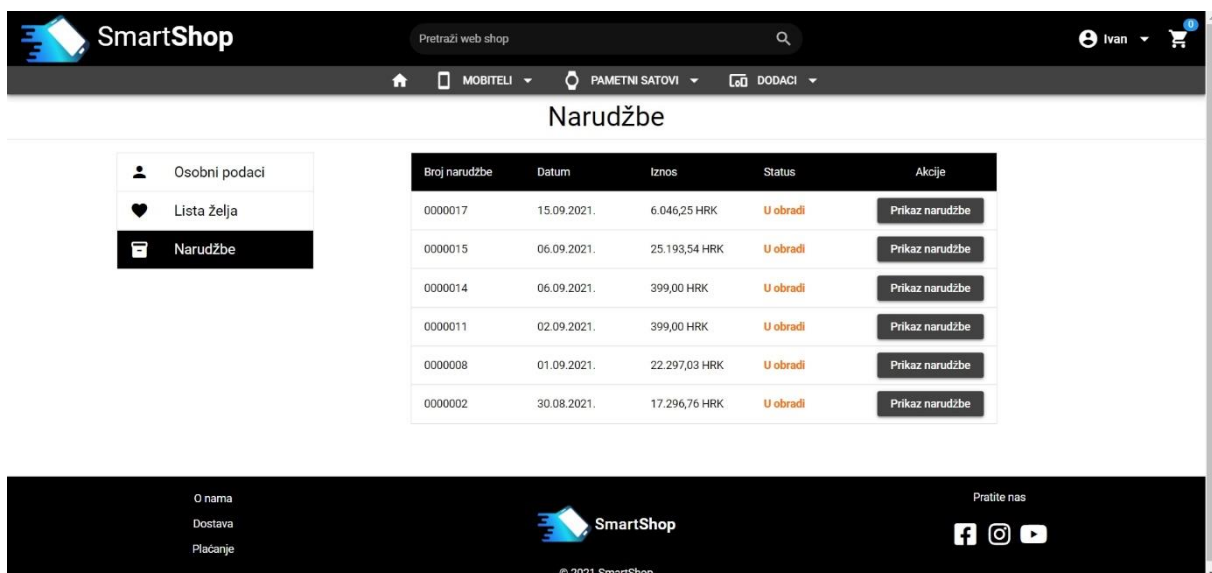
SmartShop

Pretraži web shop

Ivan

0

MOBITELI PAMETNI SATOVI DODACI

Narudžbe

Osobni podaci
Lista želja
Narudžbe

| Broj narudžbe | Datum | Iznos | Status | Akcije |
|---|---|---|---|---|
| 0000017 | 15.09.2021. | 6.046,25 HRK | U obradi | Prikaz narudžbe |
| 0000015 | 06.09.2021. | 25.193,54 HRK | U obradi | Prikaz narudžbe |
| 0000014 | 06.09.2021. | 399,00 HRK | U obradi | Prikaz narudžbe |
| 0000011 | 02.09.2021. | 399,00 HRK | U obradi | Prikaz narudžbe |
| 0000008 | 01.09.2021. | 22.297,03 HRK | U obradi | Prikaz narudžbe |
| 0000002 | 30.08.2021. | 17.296,76 HRK | U obradi | Prikaz narudžbe |

O nama
Dostava
Plaćanje

SmartShop

© 2021 SmartShop

Pratite nas